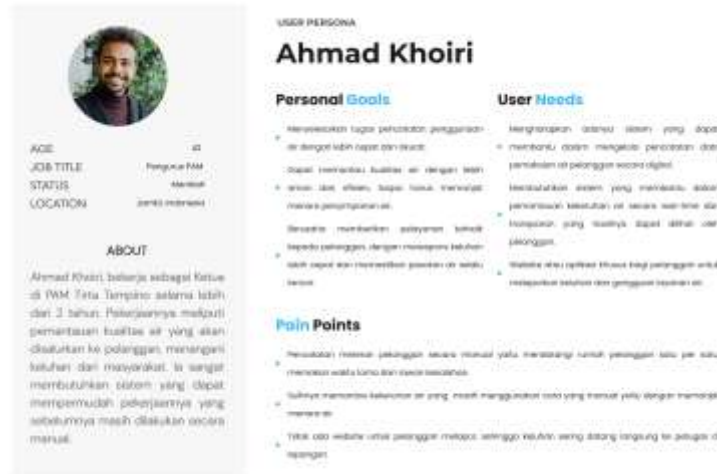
AGE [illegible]
JOB TITLE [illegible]
STATUS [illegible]
LOCATION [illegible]

ABOUT

Ahmad Khoiri, bekerja sebagai Ketua di PAM Tirta Tampino selama lebih dari 2 tahun. Pekerjaannya meliputi pemantauan kualitas air yang akan disalurkan ke pelanggan, menangani keluhan dari masyarakat. Ia sangat membutuhkan sistem yang dapat mempermudah pekerjaannya yang sebelumnya masih dilakukan secara manual.

USER PERSONA

Ahmad Khoiri

Personal Goals

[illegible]

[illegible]

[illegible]

User Needs

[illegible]

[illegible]

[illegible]

Pain Points

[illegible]

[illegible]

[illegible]